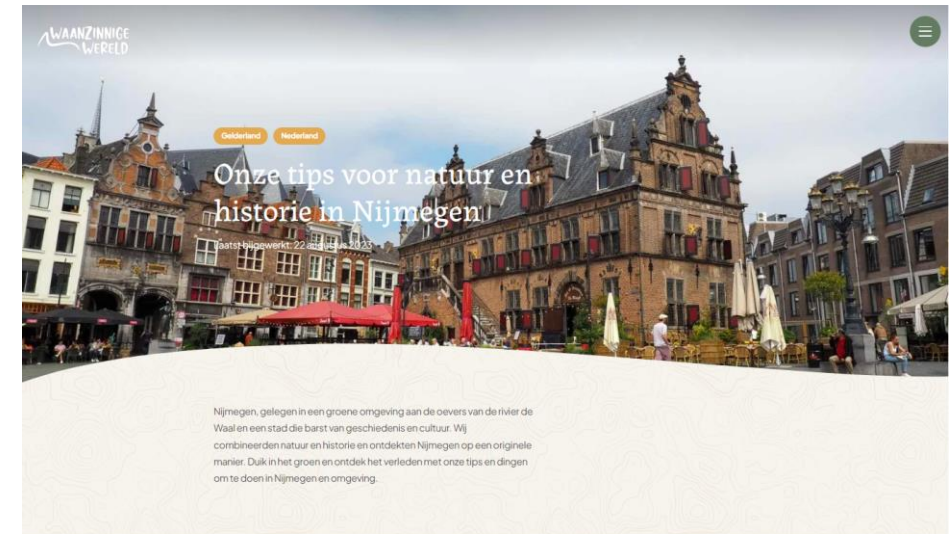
WAANZINNIGE WERELD

Gelderland Nederland

Onze tips voor natuur en historie in Nijmegen

Laatst bijgewerkt: 22 augustus 2023

Nijmegen, gelegen in een groene omgeving aan de oevers van de rivier de Waal en een stad die barst van geschiedenis en cultuur. Wij combineerden natuur en historie en ontdekten Nijmegen op een originele manier. Duik in het groen en ontdek het verleden met onze tips en dingen om te doen in Nijmegen en omgeving.